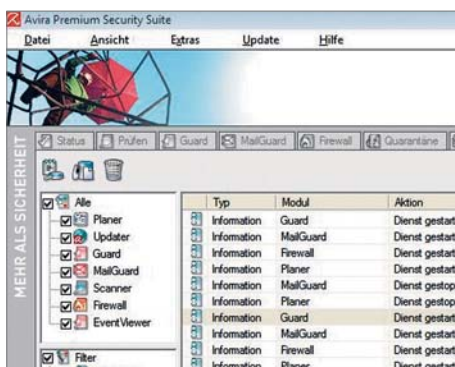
Avira Premium Security Suite

Datei Ansicht Extras Update Hilfe

MEHR ALS SICHERHEIT

Status Prüfen Guard MailGuard Firewall Quarantäne

Alle
Planer
Updater
Guard
MailGuard
Scanner
Firewall
EventViewer

Filter

| | Typ | Modul | Aktion |
|---|---|---|---|
| | Information | Guard | Dienst gestart |
| | Information | MailGuard | Dienst gestart |
| | Information | Firewall | Dienst gestart |
| | Information | Planer | Dienst gestart |
| | Information | MailGuard | Dienst gestop |
| | Information | Planer | Dienst gestop |
| | Information | Guard | Dienst gestart |
| | Information | MailGuard | Dienst gestart |
| | Information | Firewall | Dienst gestart |
| | Information | Planer | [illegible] |